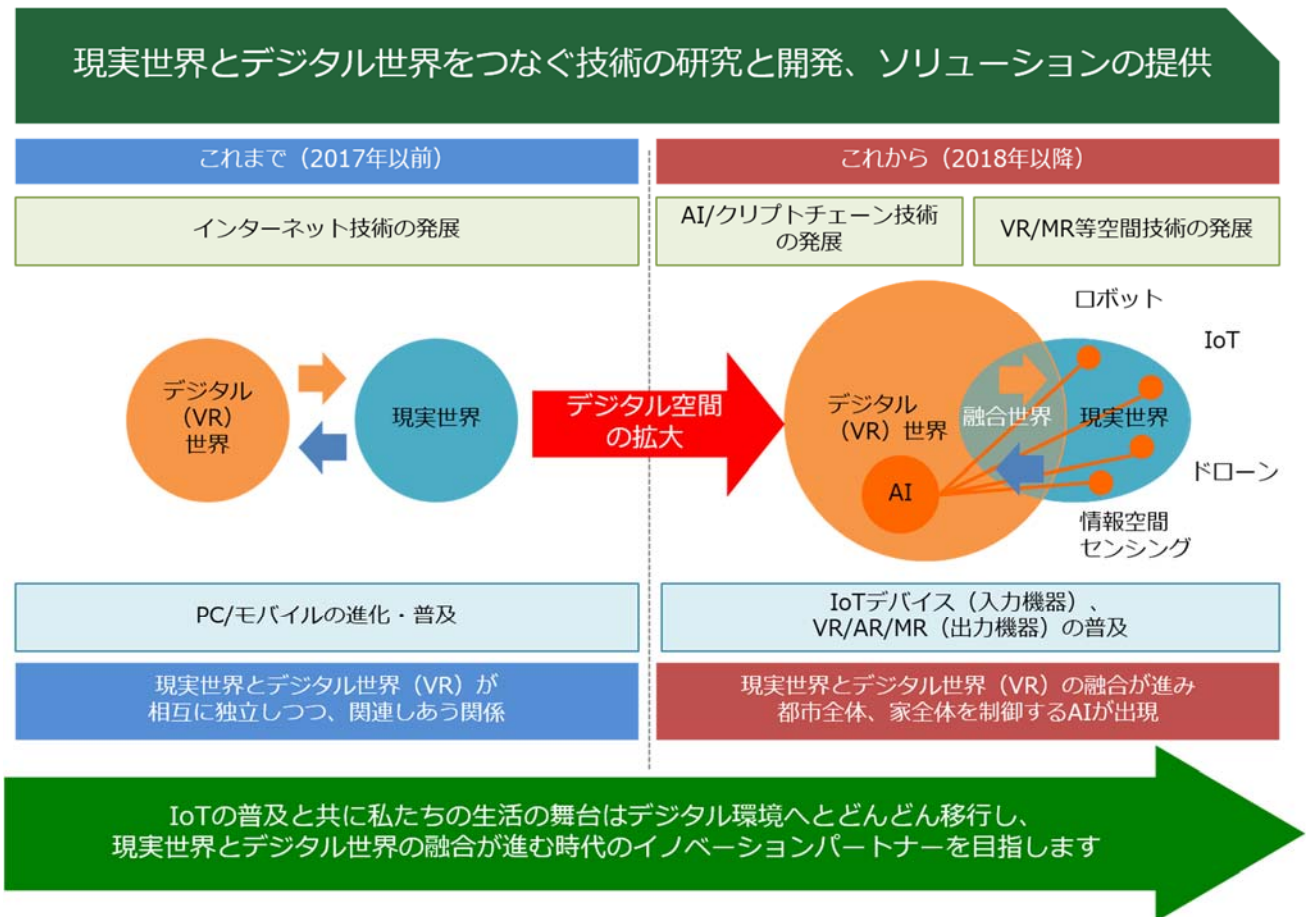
現実世界とデジタル世界をつなぐ技術の研究と開発、ソリューションの提供

これまで（2017年以前）

インターネット技術の発展

デジタル（VR）世界

現実世界

PC/モバイルの進化・普及

現実世界とデジタル世界（VR）が相互に独立しつつ、関連しあう関係

デジタル空間の拡大

これから（2018年以降）

AI/クリプトチェーン技術の発展

VR/MR等空間技術の発展

ロボット

IoT

デジタル（VR）世界

融合世界

現実世界

AI

ドローン

情報空間センシング

IoTデバイス（入力機器）、VR/AR/MR（出力機器）の普及

現実世界とデジタル世界（VR）の融合が進み都市全体、家全体を制御するAIが出現

IoTの普及と共に私たちの生活の舞台はデジタル環境へとどんどん移行し、現実世界とデジタル世界の融合が進む時代のイノベーションパートナーを目指します